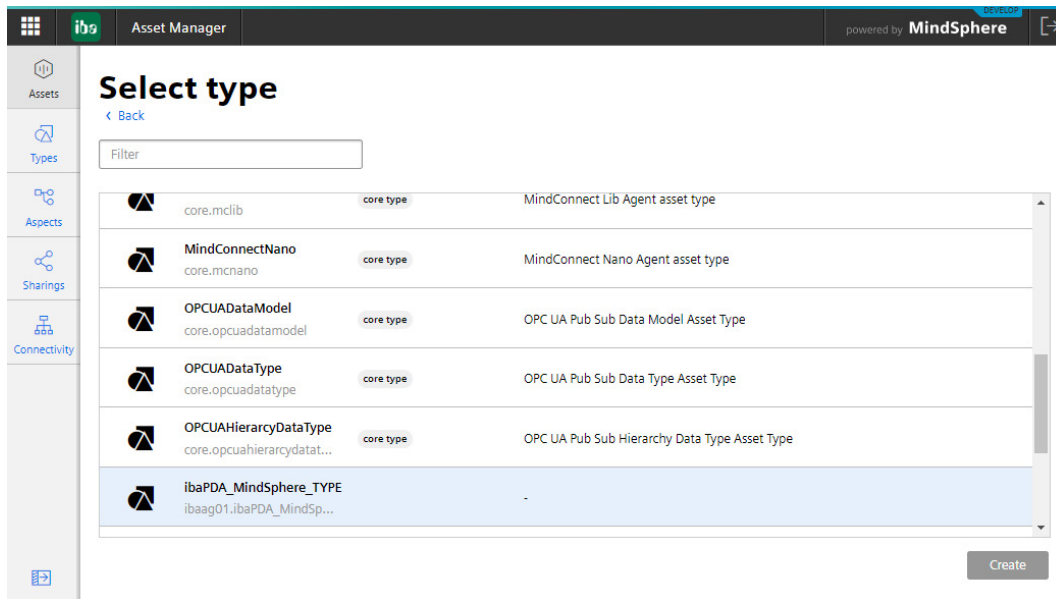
iba Asset Manager

DEVELOP

powered by MindSphere

Assets

Types

Aspects

Sharings

Connectivity

Select type

‹ Back

Filter

core.mclib core type MindConnect Lib Agent asset type

MindConnectNano core.mcnano core type MindConnect Nano Agent asset type

OPCUADataModel core.opcuadatamodel core type OPC UA Pub Sub Data Model Asset Type

OPCUADataType core.opcuadatatype core type OPC UA Pub Sub Data Type Asset Type

OPCUAHierarcyDataType core.opcuahierarcydatat... core type OPC UA Pub Sub Hierarchy Data Type Asset Type

ibaPDA_MindSphere_TYPE ibaag01.ibaPDA_MindSp... -

Create